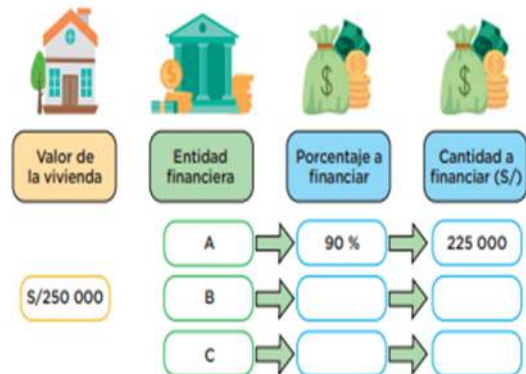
Valor de la vivienda

Entidad financiera

Porcentaje a financiar

Cantidad a financiar (S/)

| Valor de la vivienda | Entidad financiera | Porcentaje a financiar | Cantidad a financiar (S/) |
|---|---|---|---|
| S/250 000 | A | 90 % | 225 000 |
| | B | | |
| | C | | |